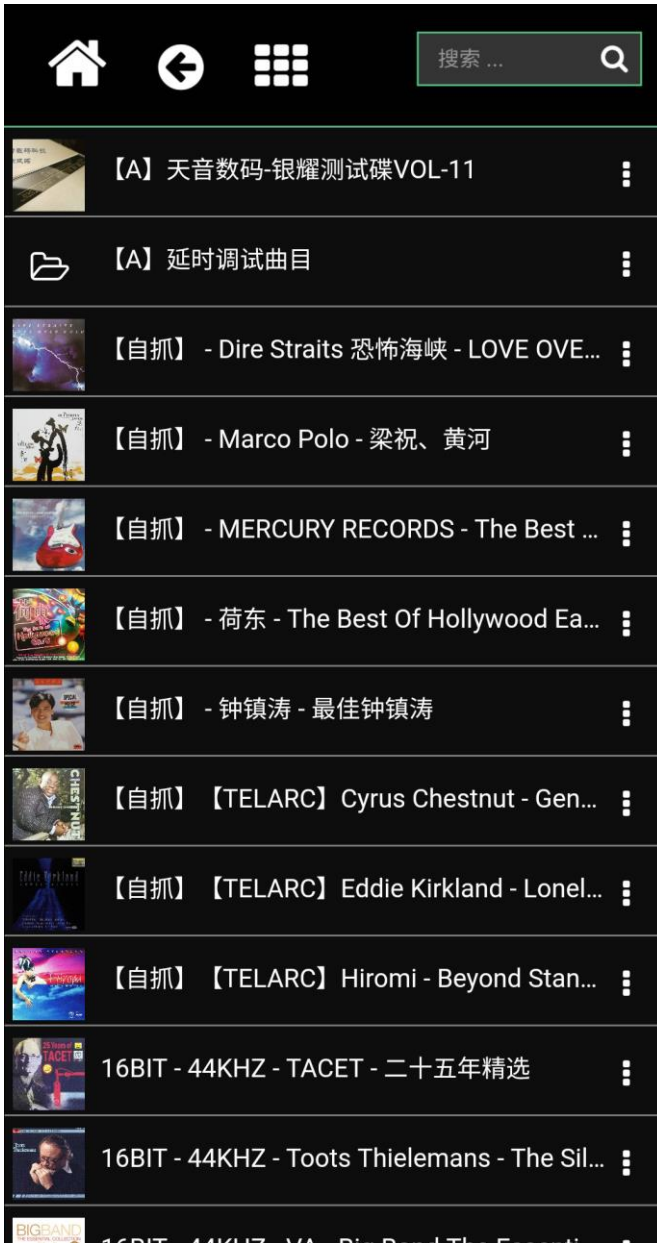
搜索 ...

【A】天音数码-银耀测试碟VOL-11

【A】延时调试曲目

【自抓】 - Dire Straits 恐怖海峡 - LOVE OVE...

【自抓】 - Marco Polo - 梁祝、黄河

【自抓】 - MERCURY RECORDS - The Best ...

【自抓】 - 荷东 - The Best Of Hollywood Ea...

【自抓】 - 钟镇涛 - 最佳钟镇涛

【自抓】 【TELARC】Cyrus Chestnut - Gen...

【自抓】 【TELARC】Eddie Kirkland - Lonel...

【自抓】 【TELARC】Hiromi - Beyond Stan...

16BIT - 44KHZ - TACET - 二十五年精选

16BIT - 44KHZ - Toots Thielemans - The Sil...

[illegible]